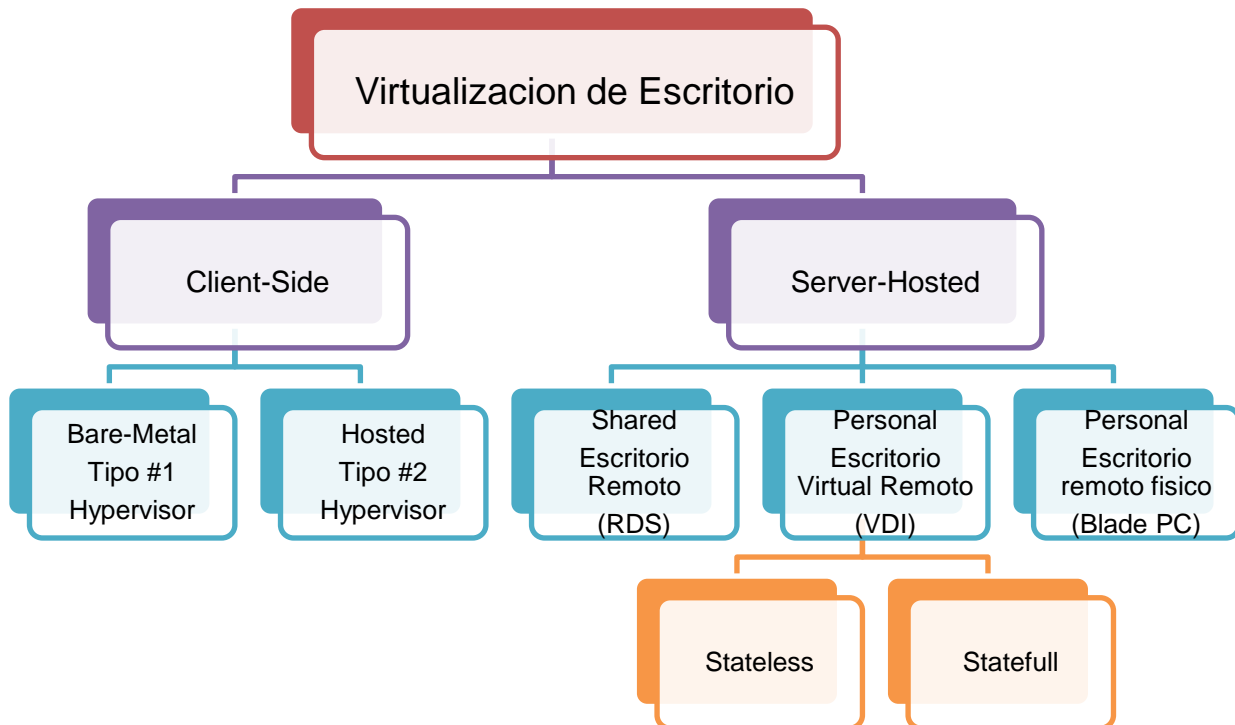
Virtualizacion de Escritorio

Client-Side

Server-Hosted

Bare-Metal
Tipo #1
Hypervisor

Hosted
Tipo #2
Hypervisor

Shared
Escritorio
Remoto
(RDS)

Personal
Escritorio
Virtual Remoto
(VDI)

Personal
Escritorio
remoto fisico
(Blade PC)

Stateless

Statefull